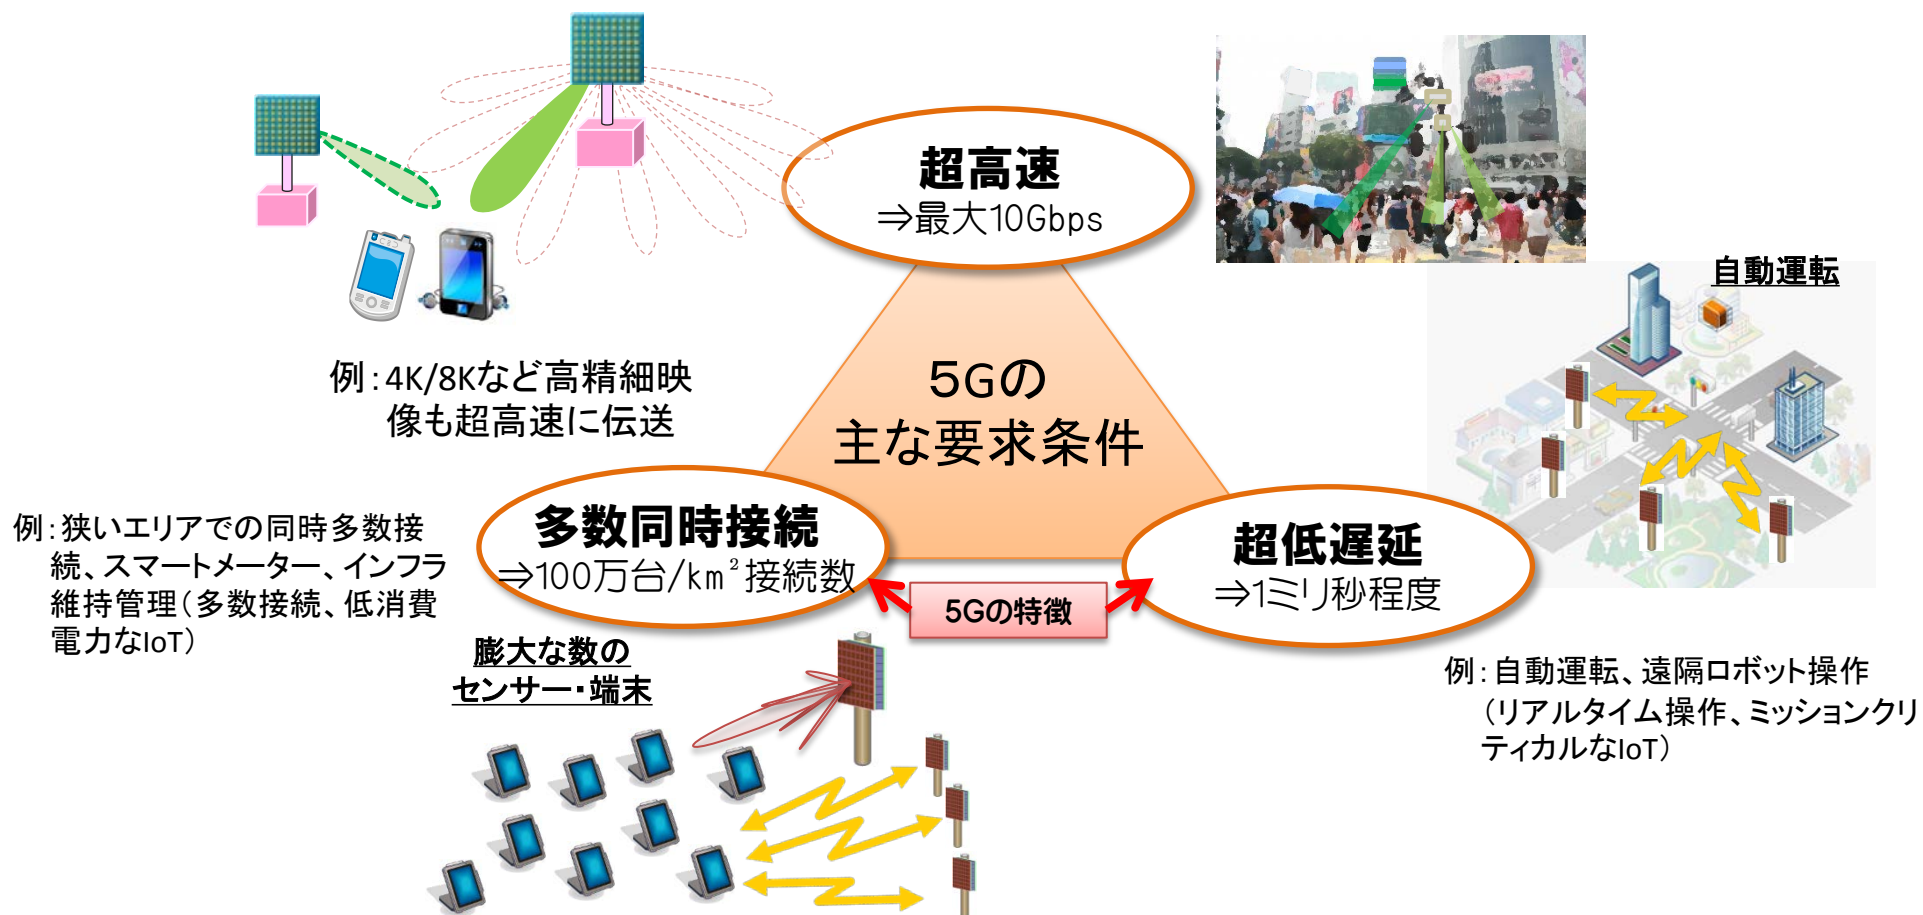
超高速
⇒最大10Gbps

自動運転

例：4K/8Kなど高精細映像も超高速に伝送

5Gの
主な要求条件

例：狭いエリアでの同時多数接続、スマートメーター、インフラ維持管理（多数接続、低消費電力なIoT）

多数同時接続
⇒100万台/km$^2$接続数

5Gの特徴

超低遅延
⇒1ミリ秒程度

膨大な数の
センサー・端末

例：自動運転、遠隔ロボット操作（リアルタイム操作、ミッションクリティカルなIoT）